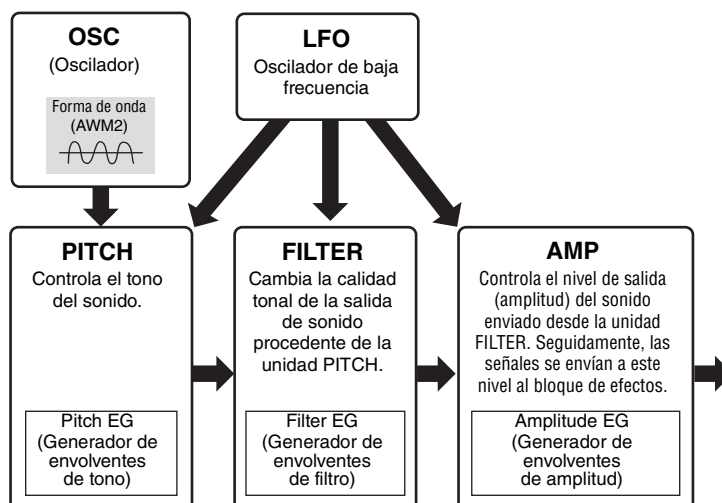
OSC
(Oscilador)

Forma de onda
(AWM2)

LFO
Oscilador de baja frecuencia

PITCH
Controla el tono del sonido.

Pitch EG
(Generador de envolventes de tono)

FILTER
Cambia la calidad tonal de la salida de sonido procedente de la unidad PITCH.

Filter EG
(Generador de envolventes de filtro)

AMP
Controla el nivel de salida (amplitud) del sonido enviado desde la unidad FILTER. Seguidamente, las señales se envían a este nivel al bloque de efectos.

Amplitude EG
(Generador de envolventes de amplitud)